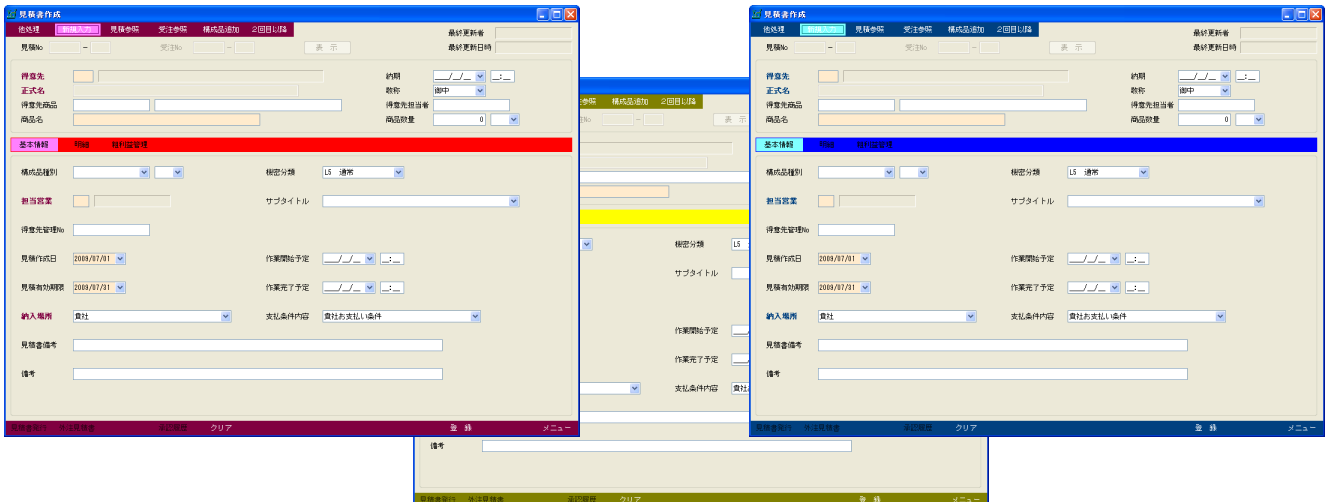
見積書作成

他処理 新規入力 見積参照 受注参照 構成品追加 2回目以降

見積No - 受注No - 表示

最終更新者
最終更新日時

得意先
正式名
得意先商品
商品名

納期 __/__/__ __:__
敬称 御中
得意先担当者
商品数量 0

基本情報 明細 利益管理

構成品種別
担当営業
得意先管理No
見積作成日 2009/07/01
見積有効期限 2009/07/31
納入場所 貴社
見積書備考
備考

機密分類 L5 通常
サブタイトル
作業開始予定 __/__/__ __:__
作業完了予定 __/__/__ __:__
支払条件内容 貴社お支払い条件

見積書発行 外注見積書 承認履歴 クリア 登録 メニュー

構成品追加 2回目以降
受注No -
表示
機密分類 L5
サブタイトル
作業開始予定
作業完了予定
支払条件内容 貴社
備考
見積書発行 外注見積書 承認履歴 クリア 登録 メニュー

見積書作成

他処理 新規入力 見積参照 受注参照 構成品追加 2回目以降

見積No - 受注No - 表示

最終更新者
最終更新日時

得意先
正式名
得意先商品
商品名

納期 __/__/__ __:__
敬称 御中
得意先担当者
商品数量 0

基本情報 明細 利益管理

構成品種別
担当営業
得意先管理No
見積作成日 2009/07/01
見積有効期限 2009/07/31
納入場所 貴社
見積書備考
備考

機密分類 L5 通常
サブタイトル
作業開始予定 __/__/__ __:__
作業完了予定 __/__/__ __:__
支払条件内容 貴社お支払い条件

見積書発行 外注見積書 承認履歴 クリア 登録 メニュー